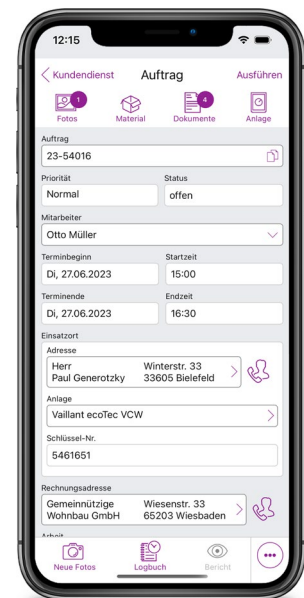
12:15

Kundendienst
Auftrag
Ausführen

1
Fotos
Material
4
Dokumente
Anlage

Auftrag
23-54016

Priorität
Normal
Status
offen

Mitarbeiter
Otto Müller

Terminbeginn
Di, 27.06.2023
Startzeit
15:00

Terminende
Di, 27.06.2023
Endzeit
16:30

Einsatzort
Adresse
Herr
Paul Generotzky
Winterstr. 33
33605 Bielefeld

Anlage
Vaillant ecoTec VCW

Schlüssel-Nr.
5461651

Rechnungsadresse
Gemeinnützige Wohnbau GmbH
Wiesenstr. 33
65203 Wiesbaden

Arbeit

Neue Fotos
Logbuch
Bericht